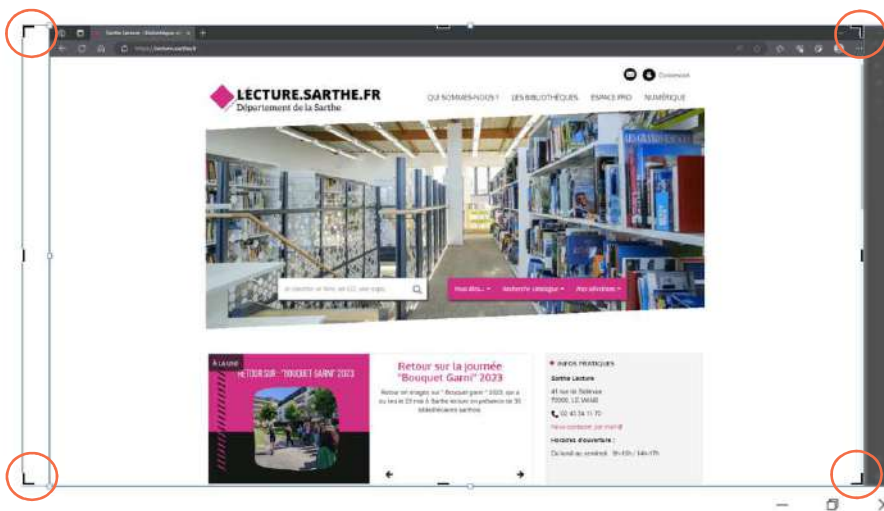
Sarthe Lecture - Bibliothèque

https://lecture.sarthe.fr

Connexion

LECTURE.SARTHE.FR
Département de la Sarthe

QUI SOMMES-NOUS ? LES BIBLIOTHÈQUES ESPACE PRO NUMÉRIQUE

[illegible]

Vous êtes... Recherche catalogue Mes sélections

À LA UNE

RETOUR SUR : "BOUQUET GARNI" 2023

Retour sur la journée "Bouquet Garni" 2023

Retour en images sur "Bouquet garni" 2023, qui a eu lieu le 23 mai à Sarthe lecture en présence de 50 bibliothécaires sarthois.

INFOS PRATIQUES

Sarthe Lecture

41 rue de Sidérose
72000, LE MANS

02 43 54 11 70

Nous contacter par mail

Horaires d'ouverture :

Du lundi au vendredi : 9h-12h / 14h-17h